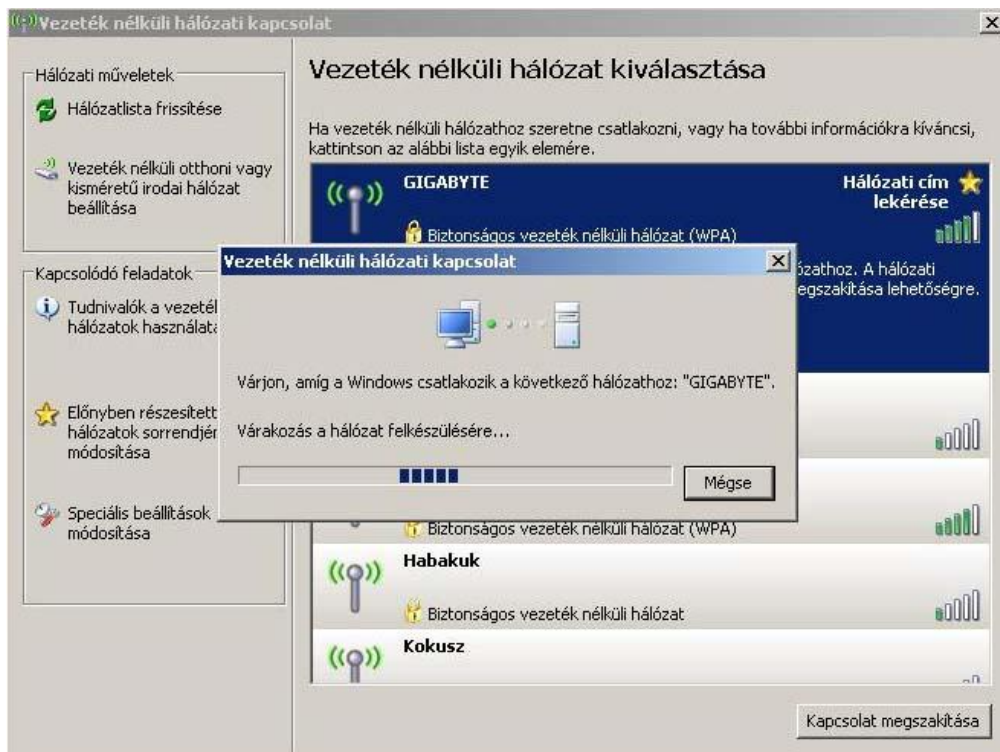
Vezeték nélküli hálózati kapcsolat

Hálózati műveletek

Hálózatlista frissítése

Vezeték nélküli otthoni vagy kisméretű irodai hálózat beállítása

Kapcsolódó feladatok

Tudnivalók a vezetél hálózatok használata

Előnyben részesített hálózatok sorrendjér módosítása

Speciális beállítások módosítása

Vezeték nélküli hálózat kiválasztása

Ha vezeték nélküli hálózathoz szeretne csatlakozni, vagy ha további információkra kíváncsi, kattintson az alábbi lista egyik elemére.

GIGABYTE

Hálózati cím lekérése

Biztonságos vezeték nélküli hálózat (WPA)

ózathoz. A hálózati egszakítása lehetőségre.

Biztonságos vezeték nélküli hálózat (WPA)

Habakuk

Biztonságos vezeték nélküli hálózat

Kokusz

Kapcsolat megszakítása

Vezeték nélküli hálózati kapcsolat

Várjon, amíg a Windows csatlakozik a következő hálózathoz: "GIGABYTE".

Várakozás a hálózat felkészülésére...

Mégse